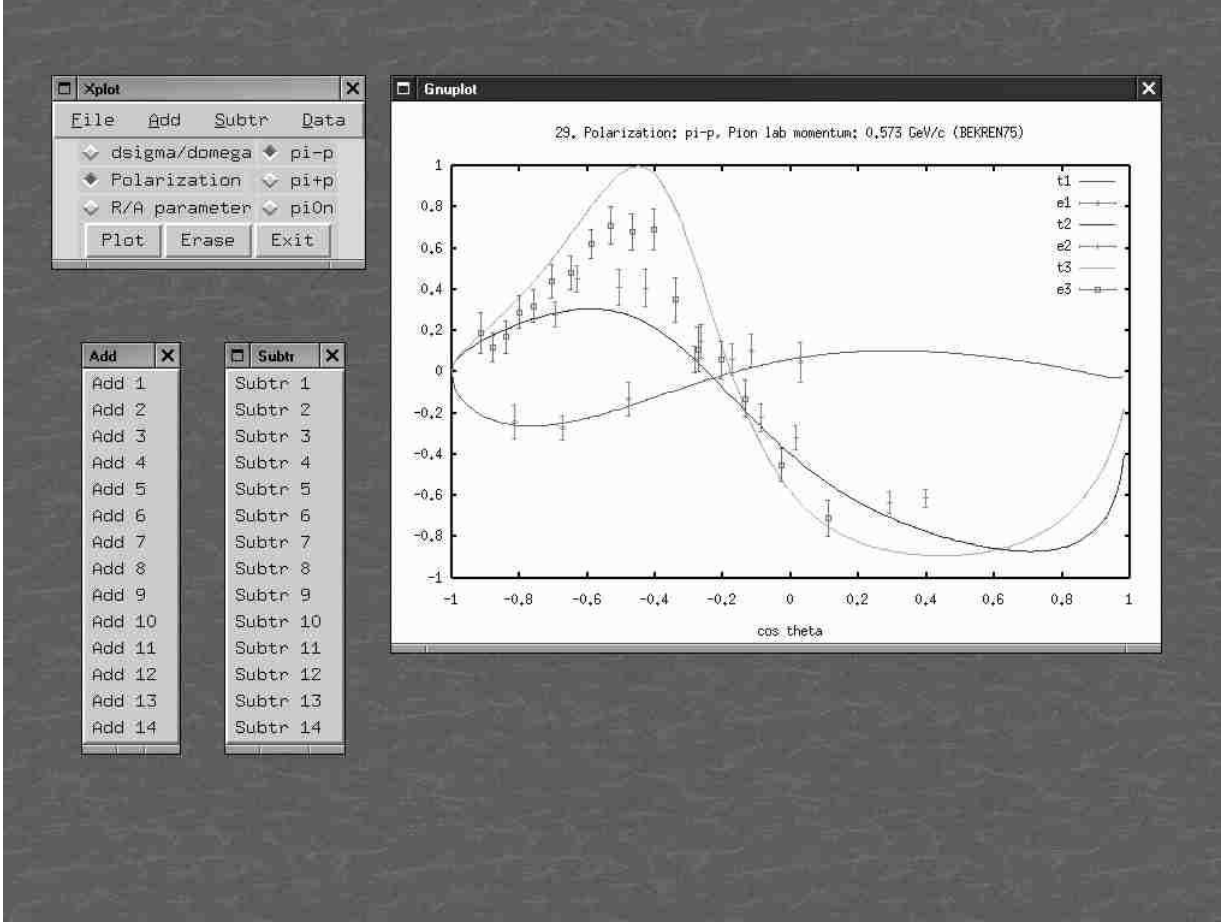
Xplot

File Add Subtr Data

dsigma/domega pi-p
Polarization pi+p
R/A parameter pi0n

Plot Erase Exit

Add

Add 1
Add 2
Add 3
Add 4
Add 5
Add 6
Add 7
Add 8
Add 9
Add 10
Add 11
Add 12
Add 13
Add 14

Subtr

Subtr 1
Subtr 2
Subtr 3
Subtr 4
Subtr 5
Subtr 6
Subtr 7
Subtr 8
Subtr 9
Subtr 10
Subtr 11
Subtr 12
Subtr 13
Subtr 14

Gnuplot

29. Polarization; pi-p. Pion lab momentum; 0.573 GeV/c (BEKREN75)

t1
e1
t2
e2
t3
e3

1
0.8
0.6
0.4
0.2
0
-0.2
-0.4
-0.6
-0.8
-1

-1 -0.8 -0.6 -0.4 -0.2 0 0.2 0.4 0.6 0.8 1

cos theta